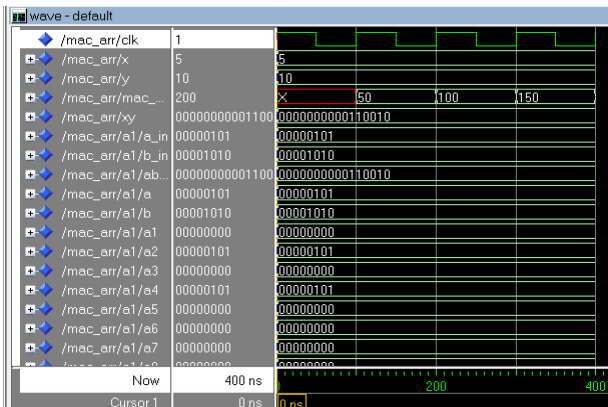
wave - default

| | | |
|---|---|---|
| /mac_arr/clk | 1 | |
| /mac_arr/x | 5 | 5 |
| /mac_arr/y | 10 | 10 |
| /mac_arr/mac_... | 200 | X 50 100 150 |
| /mac_arr/xy | 00000000001100 | 00000000000110010 |
| /mac_arr/a1/a_in | 00000101 | 00000101 |
| /mac_arr/a1/b_in | 00001010 | 00001010 |
| /mac_arr/a1/ab... | 00000000001100 | 00000000000110010 |
| /mac_arr/a1/a | 00000101 | 00000101 |
| /mac_arr/a1/b | 00001010 | 00001010 |
| /mac_arr/a1/a1 | 00000000 | 00000000 |
| /mac_arr/a1/a2 | 00000101 | 00000101 |
| /mac_arr/a1/a3 | 00000000 | 00000000 |
| /mac_arr/a1/a4 | 00000101 | 00000101 |
| /mac_arr/a1/a5 | 00000000 | 00000000 |
| /mac_arr/a1/a6 | 00000000 | 00000000 |
| /mac_arr/a1/a7 | 00000000 | 00000000 |
| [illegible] | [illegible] | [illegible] |

Now 400 ns 200 400

Cursor 1 0 ns 0 ns